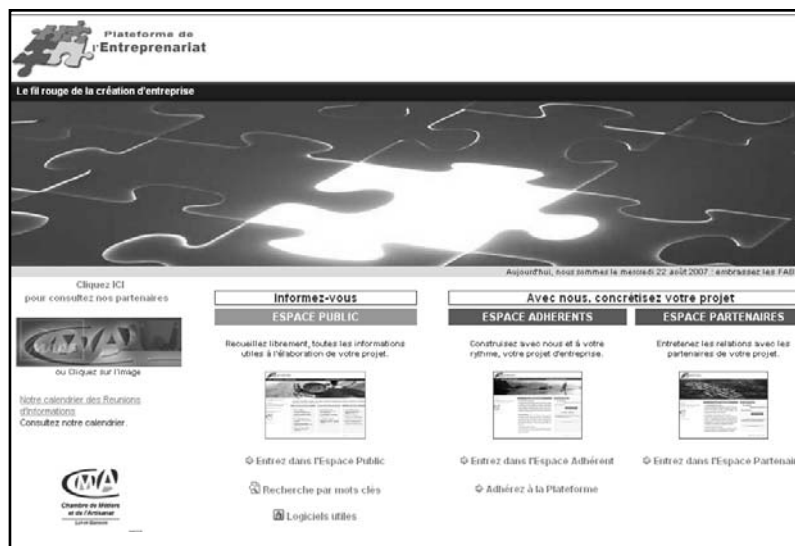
Plateforme de l'Entreprenariat

Le fil rouge de la création d'entreprise

Aujourd'hui, nous sommes le mercredi 22 août 2007 : embrassez les FAB

Cliquez ICI pour consultez nos partenaires

ou Cliquez sur l'image

Notre calendrier des Reunions d'Informations
Consultez notre calendrier.

CMA
Chambre de Métiers et de l'Artisanat

Informez-vous

ESPACE PUBLIC

Recueillez librement, toutes les informations utiles à l'élaboration de votre projet.

Entrez dans l'Espace Public

Recherche par mots clés

Logiciels utiles

Avec nous, concrétisez votre projet

ESPACE ADHERENTS

Construisez avec nous et à votre rythme, votre projet d'entreprise.

Entrez dans l'Espace Adhérent

Adhérez à la Plateforme

ESPACE PARTENAIRES

Entretenez les relations avec les partenaires de votre projet.

Entrez dans l'Espace Partenai